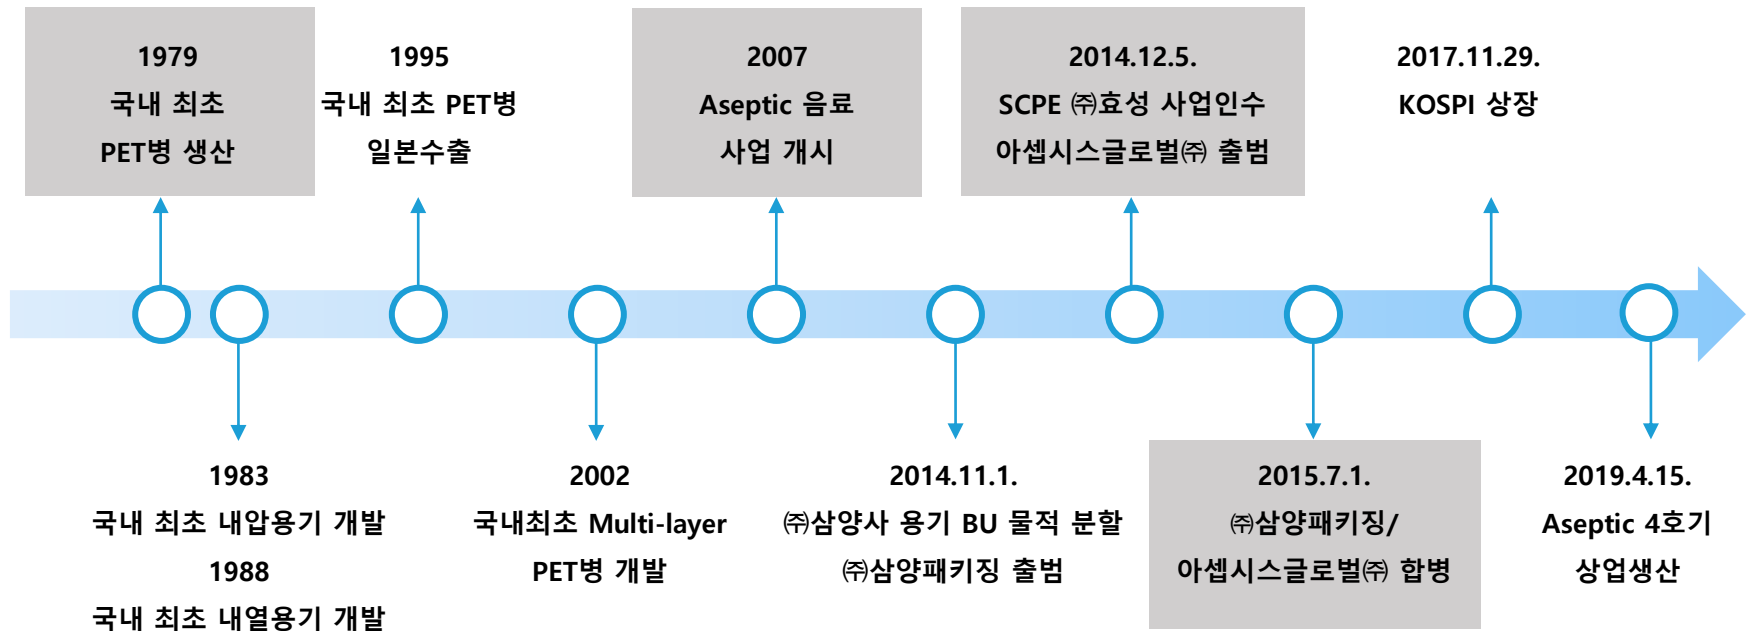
1979
국내 최초
PET병 생산

1995
국내 최초 PET병
일본수출

2007
Aseptic 음료
사업 개시

2014.12.5.
SCPE ㈜효성 사업인수
아셉시스글로벌㈜ 출범

2017.11.29.
KOSPI 상장

1983
국내 최초 내압용기 개발
1988
국내 최초 내열용기 개발

2002
국내최초 Multi-layer
PET병 개발

2014.11.1.
㈜삼양사 용기 BU 물적 분할
㈜삼양패키징 출범

2015.7.1.
㈜삼양패키징/
아셉시스글로벌㈜ 합병

2019.4.15.
Aseptic 4호기
상업생산